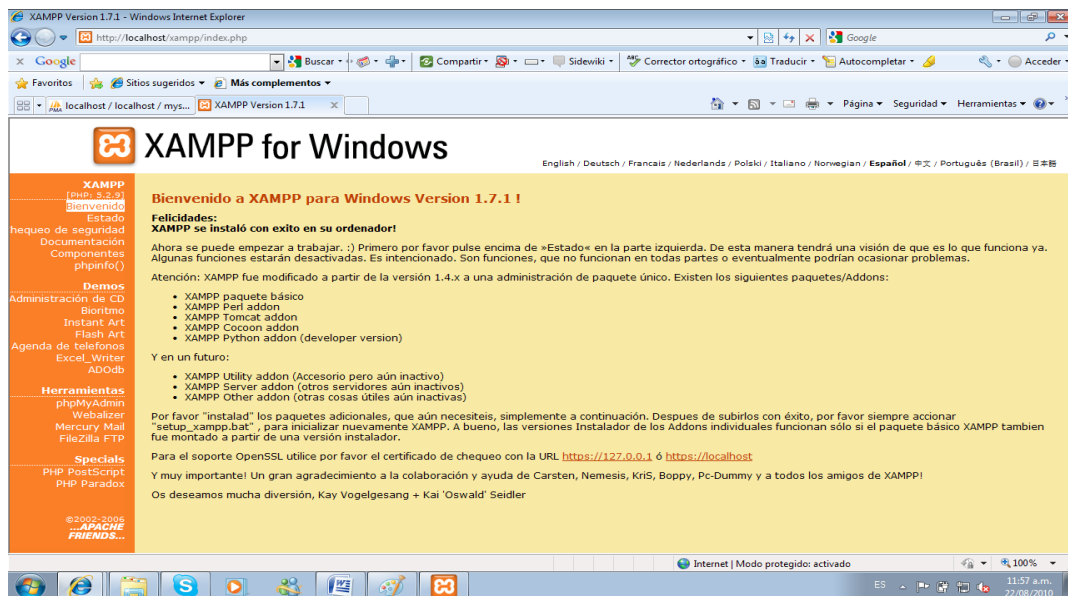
XAMPP Version 1.7.1 - Windows Internet Explorer

http://localhost/xampp/index.php

Google

Google | Buscar | Compartir | Sidewiki | Corrector ortográfico | Traducir | Autocompletar | Acceder

Favoritos | Sitios sugeridos | Más complementos

localhost / localhost / mys... | XAMPP Version 1.7.1

Página | Seguridad | Herramientas

XAMPP for Windows

English / Deutsch / Francais / Nederlands / Polski / Italiano / Norwegian / Español / 中文 / Português (Brasil) / 日本語

XAMPP
[PHP: 5.2.9]
Bienvenido
Estado
hequeo de seguridad
Documentación
Componentes
phpinfo()

Demos
Administración de CD
Bioritmo
Instant Art
Flash Art
Agenda de telefonos
Excel_Writer
ADOdb

Herramientas
phpMyAdmin
Webalizer
Mercury Mail
FileZilla FTP

Specials
PHP PostScript
PHP Paradox

©2002-2006
...APACHE FRIENDS...

Bienvenido a XAMPP para Windows Version 1.7.1 !

Felicidades:
XAMPP se instaló con exito en su ordenador!

Ahora se puede empezar a trabajar. :) Primero por favor pulse encima de »Estado« en la parte izquierda. De esta manera tendrá una visión de que es lo que funciona ya. Algunas funciones estarán desactivadas. Es intencionado. Son funciones, que no funcionan en todas partes o eventualmente podrían ocasionar problemas.

Atención: XAMPP fue modificado a partir de la versión 1.4.x a una administración de paquete único. Existen los siguientes paquetes/Addons:

• XAMPP paquete básico
• XAMPP Perl addon
• XAMPP Tomcat addon
• XAMPP Cocoon addon
• XAMPP Python addon (developer version)

Y en un futuro:

• XAMPP Utility addon (Accesorio pero aún inactivo)
• XAMPP Server addon (otros servidores aún inactivos)
• XAMPP Other addon (otras cosas útiles aún inactivas)

Por favor "instalad" los paquetes adicionales, que aún necesiteis, simplemente a continuación. Despues de subirlos con éxito, por favor siempre accionar "setup_xampp.bat" , para inicializar nuevamente XAMPP. A bueno, las versiones Instalador de los Addons individuales funcionan sólo si el paquete básico XAMPP tambien fue montado a partir de una versión instalador.

Para el soporte OpenSSL utilice por favor el certificado de chequeo con la URL https://127.0.0.1 ó https://localhost

Y muy importante! Un gran agradecimiento a la colaboración y ayuda de Carsten, Nemesis, KriS, Boppy, Pc-Dummy y a todos los amigos de XAMPP!

Os deseamos mucha diversión, Kay Vogelgesang + Kai 'Oswald' Seidler

Internet | Modo protegido: activado | 100%

ES | 11:57 a.m. | 22/08/2010